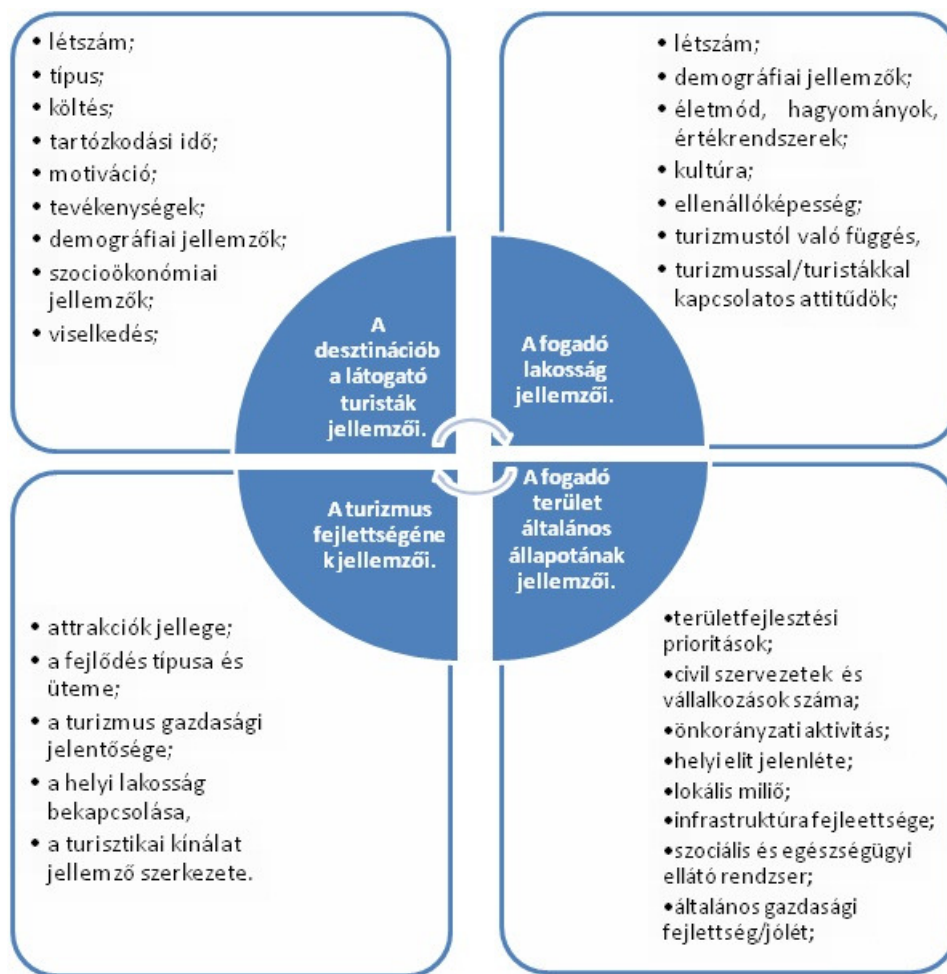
• létszám;
• típus;
• költés;
• tartózkodási idő;
• motiváció;
• tevékenységek;
• demográfiai jellemzők;
• szocioökonómiai jellemzők;
• viselkedés;

• létszám;
• demográfiai jellemzők;
• életmód, hagyományok, értékrendszerek;
• kultúra;
• ellenállóképesség;
• turizmustól való függés,
• turizmussal/turistákkal kapcsolatos attitűdök;

A desztinációban a látogató turisták jellemzői.

A fogadó lakosság jellemzői.

A turizmus fejlettségének jellemzői.

A fogadó terület általános állapotának jellemzői.

• attrakciók jellege;
• a fejlődés típusa és üteme;
• a turizmus gazdasági jelentősége;
• a helyi lakosság bekapcsolása,
• a turisztikai kínálat jellemző szerkezete.

•területfejlesztési prioritások;
•civil szervezetek és vállalkozások száma;
•önkorányzati aktivitás;
•helyi elit jelenléte;
•lokális miliő;
•infrastruktúra fejleettsége;
•szociális és egészségügyi ellátó rendszer;
•általános gazdasági fejlettség/jólét;